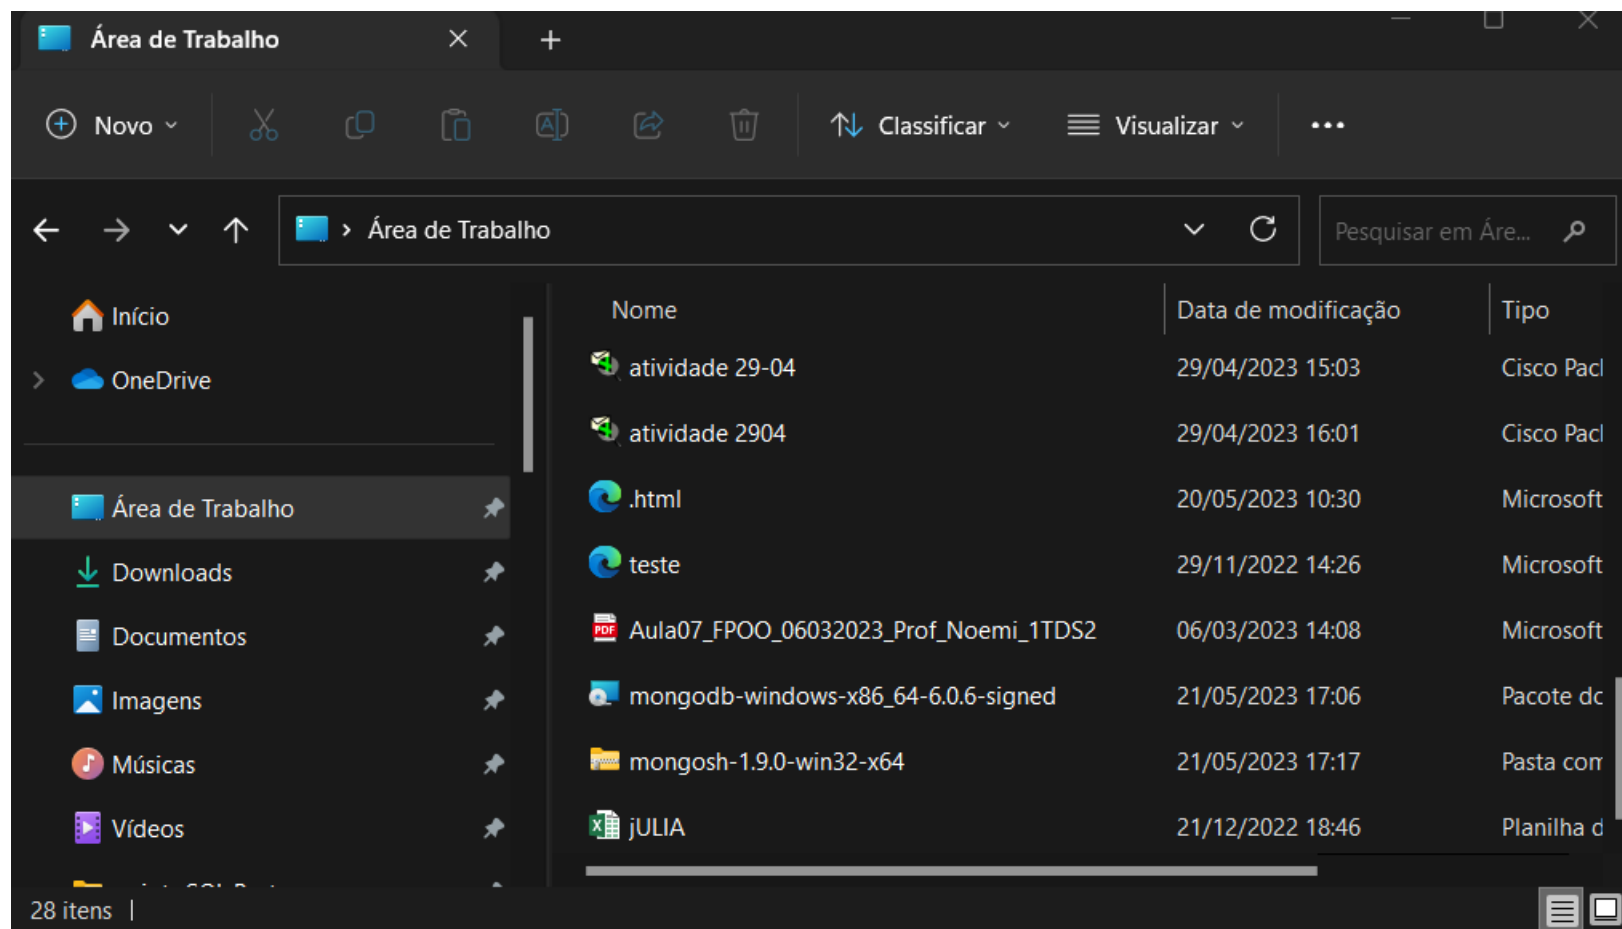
Área de Trabalho

Novo

Classificar

Visualizar

...

Área de Trabalho

Pesquisar em Áre...

Início

OneDrive

Área de Trabalho

Downloads

Documentos

Imagens

Músicas

Vídeos

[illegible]

| Nome | Data de modificação | Tipo |
|---|---|---|
| atividade 29-04 | 29/04/2023 15:03 | Cisco Pacl |
| atividade 2904 | 29/04/2023 16:01 | Cisco Pacl |
| .html | 20/05/2023 10:30 | Microsoft |
| teste | 29/11/2022 14:26 | Microsoft |
| Aula07_FPOO_06032023_Prof_Noemi_1TDS2 | 06/03/2023 14:08 | Microsoft |
| mongodb-windows-x86_64-6.0.6-signed | 21/05/2023 17:06 | Pacote dc |
| mongosh-1.9.0-win32-x64 | 21/05/2023 17:17 | Pasta com |
| jULIA | 21/12/2022 18:46 | Planilha d |

28 itens |